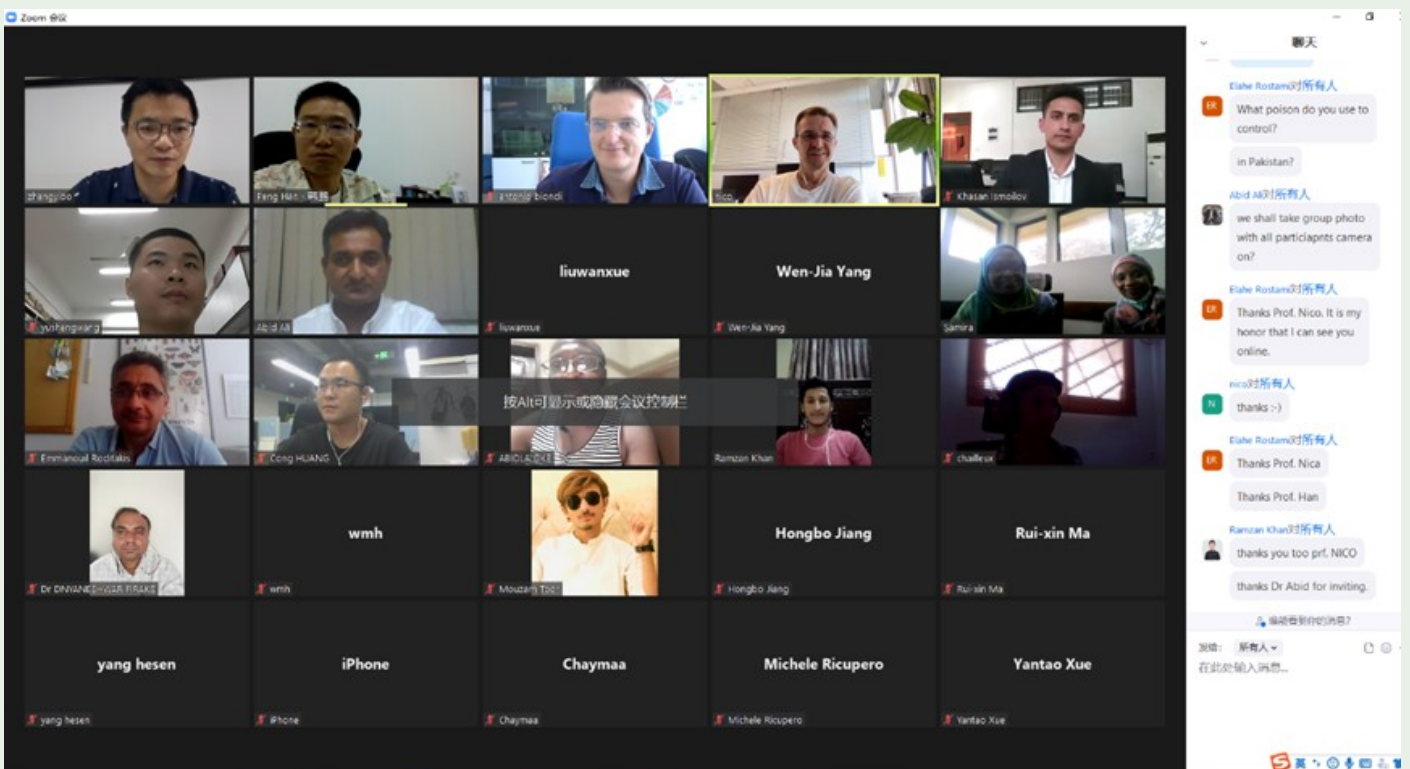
Zoom 会议

zhangyibo
Fang Han - 韩放
antonio biondi
nico
Khasan Ismoilov

yuzhangwang
Abid Ali
liuwanxue
liuwanxue
Wen-Jia Yang
Wen-Jia Yang
Samira

Emmanouil Roditakis
Cong HUANG
ABIOLA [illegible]
Ramzan Khan
chailleux

按Alt可显示或隐藏会议控制栏

Dr DNYANESHWAR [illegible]
wmh
wmh
Mouzam Tooj
Hongbo Jiang
Hongbo Jiang
Rui-xin Ma
Rui-xin Ma

yang hesen
yang hesen
iPhone
iPhone
Chaymaa
Chaymaa
Michele Ricupero
Michele Ricupero
Yantao Xue
Yantao Xue

聊天

Elahe Rostami对所有人
ER
What poison do you use to control?
in Pakistan?

Abid Ali对所有人
we shall take group photo with all particiapnts camera on?

Elahe Rostami对所有人
ER
Thanks Prof. Nico. It is my honor that I can see you online.

nico对所有人
N
thanks :-)

Elahe Rostami对所有人
ER
Thanks Prof. Nica
Thanks Prof. Han

Ramzan Khan对所有人
thanks you too prf. NICO
thanks Dr Abid for inviting.

谁能看到你的消息?

发送: 所有人
在此处输入消息...